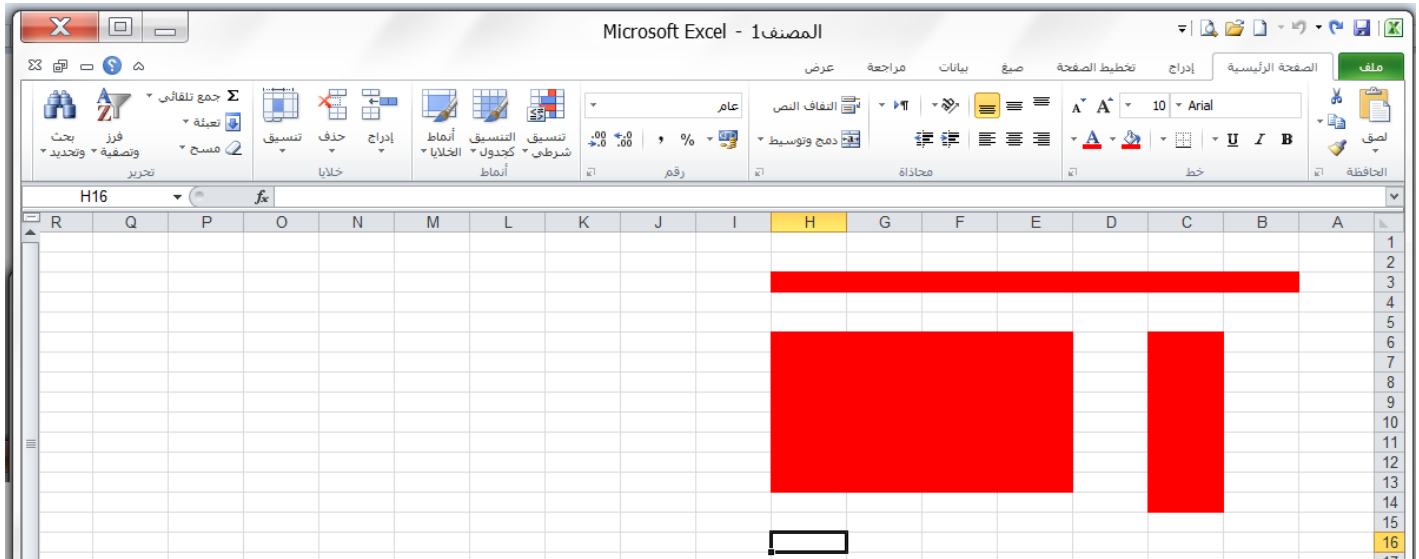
Microsoft Excel - المصنف1

ملف الصفحة الرئيسية إدراج تخطيط الصفحة صيغ بيانات مراجعة عرض

لصق
الحافظة

Arial 10 A A
B I U
خط

التفاف النص
دمج وتوسيط
محاذاة

عام
% ,
رقم

تنسيق شرطي
التنسيق كجدول
أنماط الخلايا
أنماط

إدراج
حذف
تنسيق
خلايا

Σ جمع تلقائي
تعبئة
مسح
فرز وتصفية
بحث وتحديد
تحرير

H16
$f_x$

| R | Q | P | O | N | M | L | K | J | I | H | G | F | E | D | C | B | A |
|---|---|---|---|---|---|---|---|---|---|---|---|---|---|---|---|---|---|

1
2
3
4
5
6
7
8
9
10
11
12
13
14
15
16